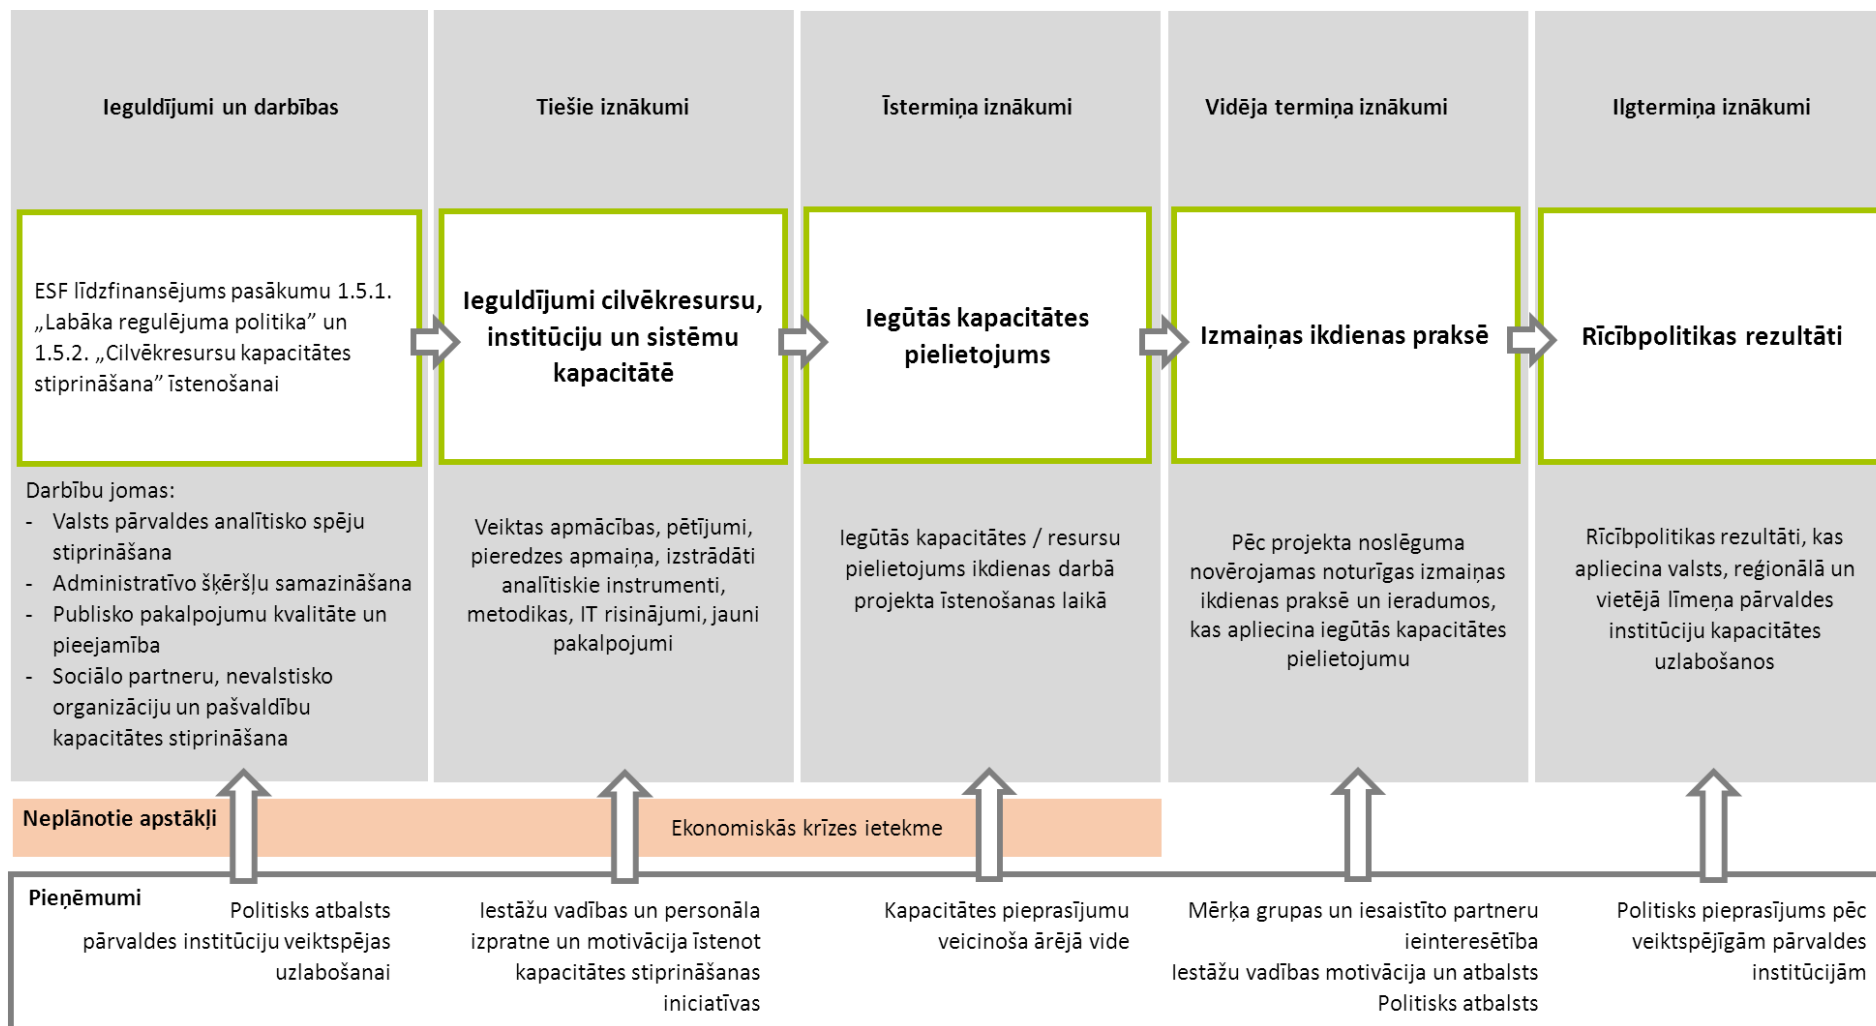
Ieguldījumi un darbības

ESF līdzfinansējums pasākumu 1.5.1. „Labāka regulējuma politika” un 1.5.2. „Cilvēkresursu kapacitātes stiprināšana” īstenošanai

Darbību jomas:
- Valsts pārvaldes analītisko spēju stiprināšana
- Administratīvo šķēršļu samazināšana
- Publisko pakalpojumu kvalitāte un pieejamība
- Sociālo partneru, nevalstisko organizāciju un pašvaldību kapacitātes stiprināšana

Tiešie iznākumi

Ieguldījumi cilvēkresursu, institūciju un sistēmu kapacitātē

Veiktas apmācības, pētījumi, pieredzes apmaiņa, izstrādāti analītiskie instrumenti, metodikas, IT risinājumi, jauni pakalpojumi

Īstermiņa iznākumi

Iegūtās kapacitātes pielietojums

Iegūtās kapacitātes / resursu pielietojums ikdienas darbā projekta īstenošanas laikā

Vidēja termiņa iznākumi

Izmaiņas ikdienas praksē

Pēc projekta noslēguma novērojamas noturīgas izmaiņas ikdienas praksē un ieradumos, kas apliecina iegūtās kapacitātes pielietojumu

Ilgtermiņa iznākumi

Rīcībpolitikas rezultāti

Rīcībpolitikas rezultāti, kas apliecina valsts, reģionālā un vietējā līmeņa pārvaldes institūciju kapacitātes uzlabošanos

Neplānotie apstākļi

Ekonomiskās krīzes ietekme

Pieņēmumi

Politisks atbalsts pārvaldes institūciju veiktspējas uzlabošanai

Iestāžu vadības un personāla izpratne un motivācija īstenot kapacitātes stiprināšanas iniciatīvas

Kapacitātes pieprasījumu veicinoša ārējā vide

Mērķa grupas un iesaistīto partneru ieinteresētība
Iestāžu vadības motivācija un atbalsts
Politisks atbalsts

Politisks pieprasījums pēc veiktspējīgām pārvaldes institūcijām